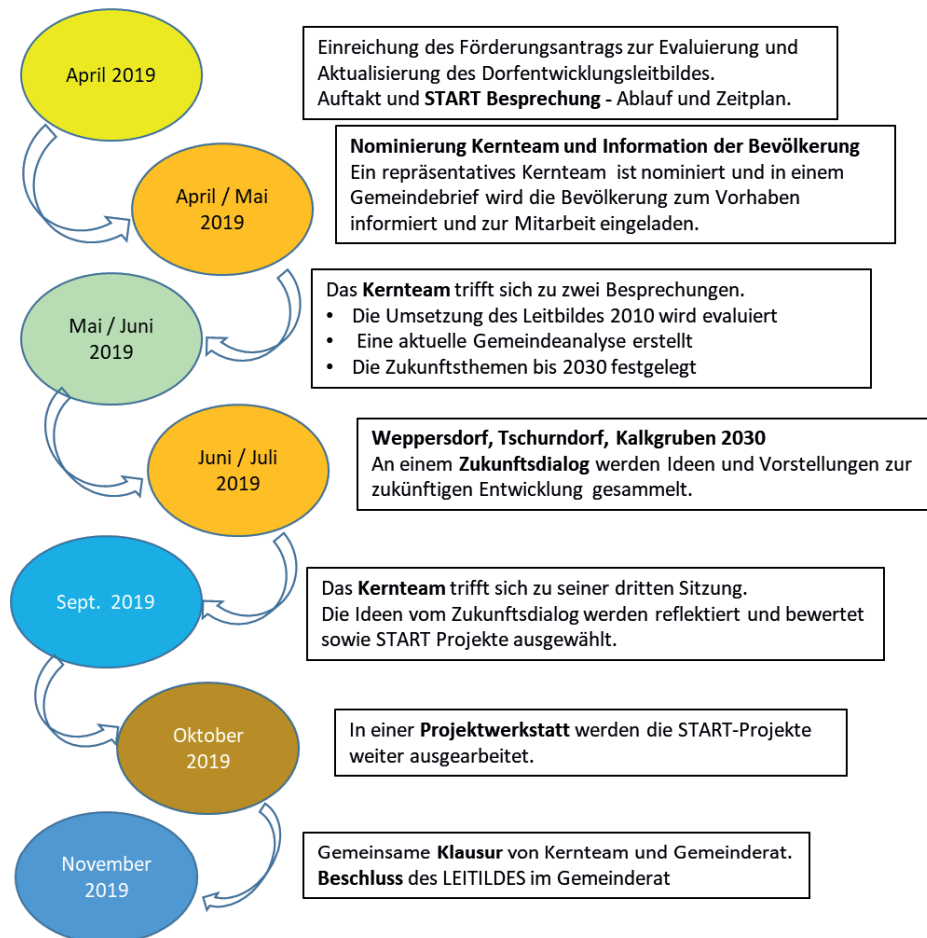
April 2019

Einreichung des Förderungsantrags zur Evaluierung und Aktualisierung des Dorfentwicklungsleitbildes.
Auftakt und **START Besprechung** - Ablauf und Zeitplan.

April / Mai 2019

**Nominierung Kernteam und Information der Bevölkerung**
Ein repräsentatives Kernteam ist nominiert und in einem Gemeindebrief wird die Bevölkerung zum Vorhaben informiert und zur Mitarbeit eingeladen.

Mai / Juni 2019

Das **Kernteam** trifft sich zu zwei Besprechungen.
- Die Umsetzung des Leitbildes 2010 wird evaluiert
- Eine aktuelle Gemeindeanalyse erstellt
- Die Zukunftsthemen bis 2030 festgelegt

Juni / Juli 2019

**Weppersdorf, Tschurndorf, Kalkgruben 2030**
An einem **Zukunftsdialog** werden Ideen und Vorstellungen zur zukünftigen Entwicklung gesammelt.

Sept. 2019

Das **Kernteam** trifft sich zu seiner dritten Sitzung.
Die Ideen vom Zukunftsdialog werden reflektiert und bewertet sowie START Projekte ausgewählt.

Oktober 2019

In einer **Projektwerkstatt** werden die START-Projekte weiter ausgearbeitet.

November 2019

Gemeinsame **Klausur** von Kernteam und Gemeinderat.
**Beschluss** des LEITILDES im Gemeinderat